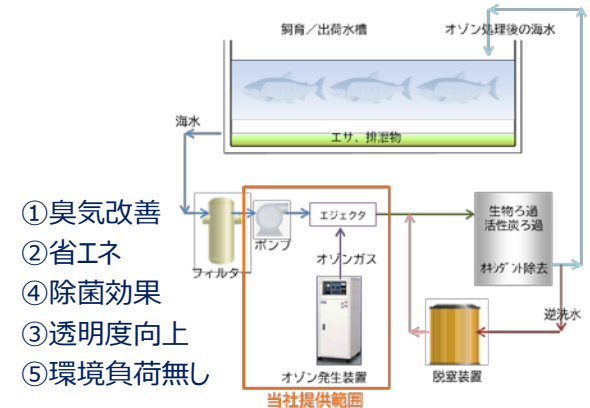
飼育／出荷水槽

オゾン処理後の海水

海水

エサ、排泄物

①臭気改善
②省エネ
④除菌効果
③透明度向上
⑤環境負荷無し

フィルター

ポンプ

エジェクタ

オゾンガス

オゾン発生装置

当社提供範囲

生物ろ過
活性炭ろ過

オキシダント除去

逆洗水

脱窒装置